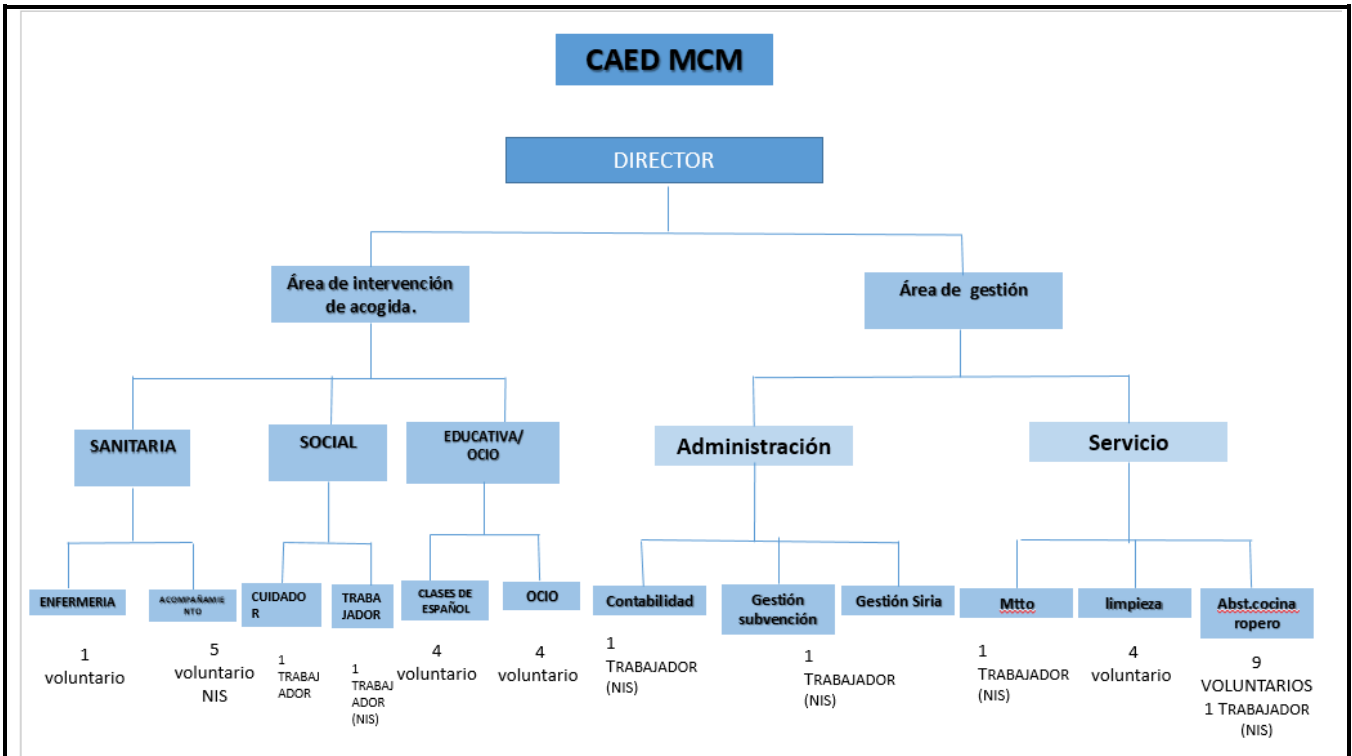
CAED MCM

DIRECTOR

Área de intervención de acogida.

Área de gestión

SANITARIA

SOCIAL

EDUCATIVA/ OCIO

Administración

Servicio

ENFERMERIA

ACOMPAÑAMIENTO

CUIDADOR

TRABAJADOR

CLASES DE ESPAÑOL

OCIO

Contabilidad

Gestión subvención

Gestión Siria

Mtto

limpieza

Abst.cocina ropero

1 voluntario

5 voluntario NIS

1 TRABAJADOR

1 TRABAJADOR (NIS)

4 voluntario

4 voluntario

1 TRABAJADOR (NIS)

1 TRABAJADOR (NIS)

1 TRABAJADOR (NIS)

4 voluntario

9 VOLUNTARIOS 1 TRABAJADOR (NIS)